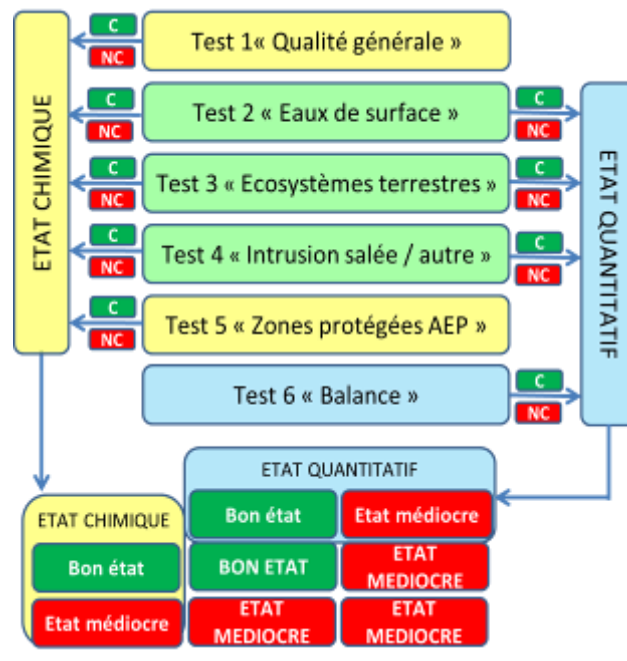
ETAT CHIMIQUE

C
NC
Test 1« Qualité générale »

C
NC
Test 2 « Eaux de surface »
C
NC

C
NC
Test 3 « Ecosystèmes terrestres »
C
NC

C
NC
Test 4 « Intrusion salée / autre »
C
NC

C
NC
Test 5 « Zones protégées AEP »

Test 6 « Balance »
C
NC

ETAT QUANTITATIF

ETAT QUANTITATIF

| ETAT CHIMIQUE | Bon état | Etat médiocre |
|---|---|---|
| Bon état | BON ETAT | ETAT MEDIOCRE |
| Etat médiocre | ETAT MEDIOCRE | ETAT MEDIOCRE |